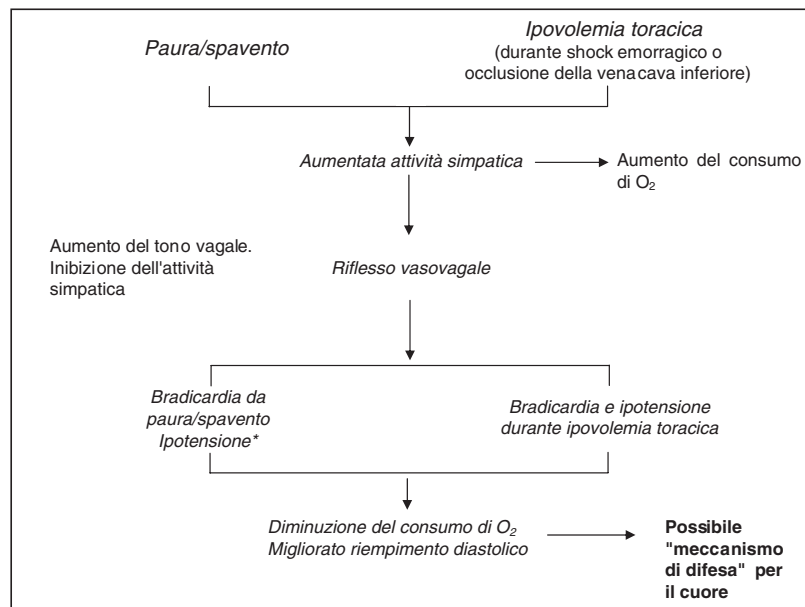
Paura/spavento

Ipovolemia toracica
(durante shock emorragico o occlusione della venacava inferiore)

Aumentata attività simpatica

Aumento del consumo di $O_2$

Aumento del tono vagale. Inibizione dell'attività simpatica

Riflesso vasovagale

Bradicardia da paura/spavento
Ipotensione*

Bradicardia e ipotensione durante ipovolemia toracica

Diminuzione del consumo di $O_2$
Migliorato riempimento diastolico

Possibile "meccanismo di difesa" per il cuore